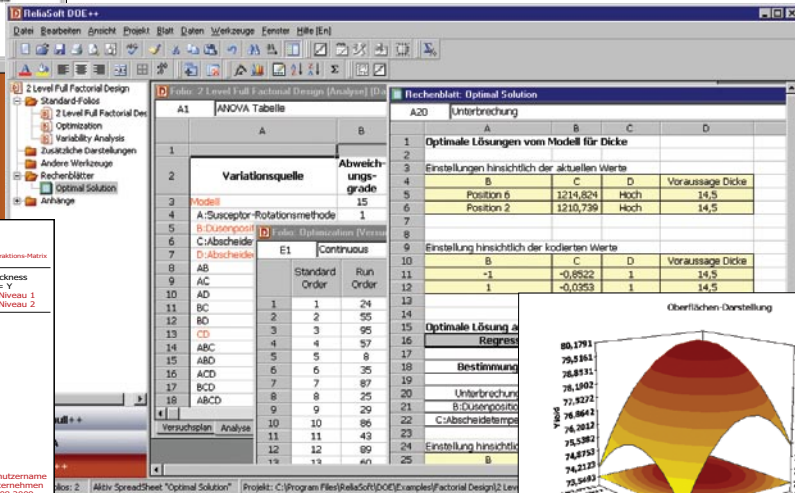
ReliaSoft DOE++

Datei Bearbeiten Ansicht Projekt Blatt Daten Werkzeuge Fenster Hilfe [En]

2 Level Full Factorial Design
Standard-Folios
2 Level Full Factorial Des
Optimization
Variability Analysis
Zusätzliche Darstellungen
Andere Werkzeuge
Rechenblätter
Optimal Solution
Anhänge

Folio: 2 Level Full Factorial Design (Analyse) (Da

A1 ANOVA Tabelle

| | A | B |
|---|---|---|
| 1 | | |
| 2 | Variationsquelle | Abweichungsgrade |
| 3 | Modell | 15 |
| 4 | A:Susceptor-Rotationsmethode | 1 |
| 5 | B:Düsenposit | |
| 6 | C:Abscheide | |
| 7 | D:Abscheide | |
| 8 | AB | |
| 9 | AC | |
| 10 | AD | |
| 11 | BC | |
| 12 | BD | |
| 13 | CD | |
| 14 | ABC | |
| 15 | ABD | |
| 16 | ACD | |
| 17 | BCD | |
| 18 | ABCD | |

Versuchsplan Analyse

Folio: Optimization (Versu

E1 Continuous

| | Standard Order | Run Order |
|---|---|---|
| 1 | 1 | 24 |
| 2 | 2 | 55 |
| 3 | 3 | 95 |
| 4 | 4 | 57 |
| 5 | 5 | 8 |
| 6 | 6 | 35 |
| 7 | 7 | 87 |
| 8 | 8 | 25 |
| 9 | 9 | 29 |
| 10 | 10 | 86 |
| 11 | 11 | 43 |
| 12 | 12 | 89 |
| 13 | 13 | 60 |

Rechenblatt: Optimal Solution

A20 Unterbrechung

| | A | B | C | D |
|---|---|---|---|---|
| 1 | Optimale Lösungen vom Modell für Dicke | | | |
| 2 | | | | |
| 3 | Einstellungen hinsichtlich der aktuellen Werte | | | |
| 4 | B | C | D | Voraussage Dicke |
| 5 | Position 6 | 1214,824 | Hoch | 14,5 |
| 6 | Position 2 | 1210,739 | Hoch | 14,5 |
| 7 | | | | |
| 8 | | | | |
| 9 | Einstellung hinsichtlich der kodierten Werte | | | |
| 10 | B | C | D | Voraussage Dicke |
| 11 | -1 | -0,8522 | 1 | 14,5 |
| 12 | 1 | -0,0353 | 1 | 14,5 |
| 13 | | | | |
| 14 | | | | |
| 15 | Optimale Lösung a | | | |
| 16 | Regress | | | |
| 17 | | | | |
| 18 | Bestimmung | | | |
| 19 | | | | |
| 20 | Unterbrechung | | | |
| 21 | B:Düsenpositio | | | |
| 22 | C:Abscheidetempe | | | |
| 23 | | | | |
| 24 | Einstellung hinsichtl | | | |
| 25 | B | | | |

raktions-Matrix
ckness
= Y
Niveau 1
Niveau 2

ull++
utzername
ernehmen

Oberflächen-Darstellung
80,1791
79,5161
78,8531
78,1902
77,5272
76,8642
76,2012
75,5382
74,8753
74,2123
73,5493
Yield

olios: 2 | Aktiv SpreadSheet "Optimal Solution" | Projekt: C:\Program Files\ReliaSoft\DOE\Examples\Factorial Design\2 Lev